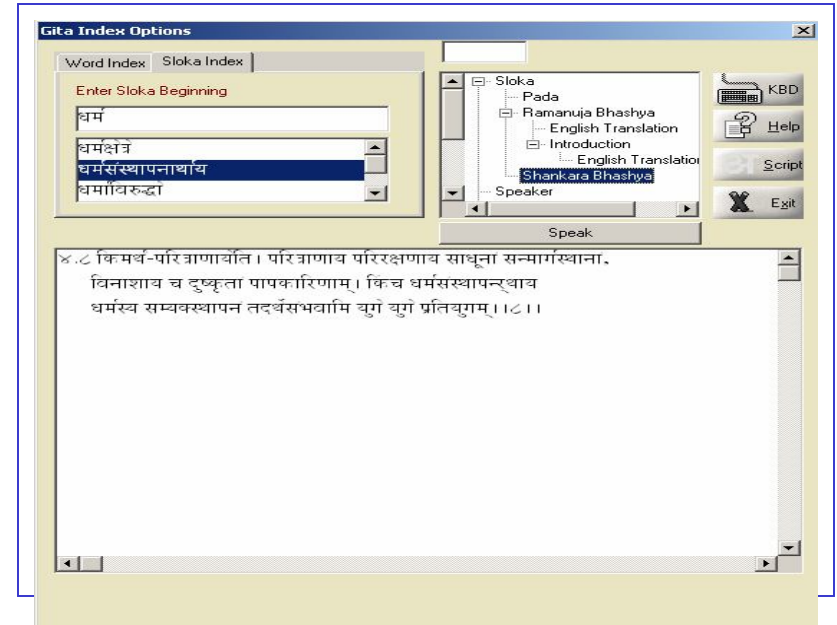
Gita Index Options

Word Index | Sloka Index

Enter Sloka Beginning

धर्म

धर्मक्षेत्रे
धर्मसंस्थापनार्थाय
धर्माविरुद्धो

Sloka
Pada
Ramanuja Bhashya
English Translation
Introduction
English Translation
Shankara Bhashya
Speaker

KBD
Help
Script
Exit

Speak

४.८ किमर्थं-परित्राणायेति। परित्राणाय परिरक्षणाय साधूना सन्मार्गस्थाना, विनाशाय च दुष्कृता पापकारिणाम्। किंच धर्मसंस्थापनार्थाय धर्मस्य सम्यक्स्थापन तदर्थंसंभवामि युगे युगे प्रतियुगम्।।८।।